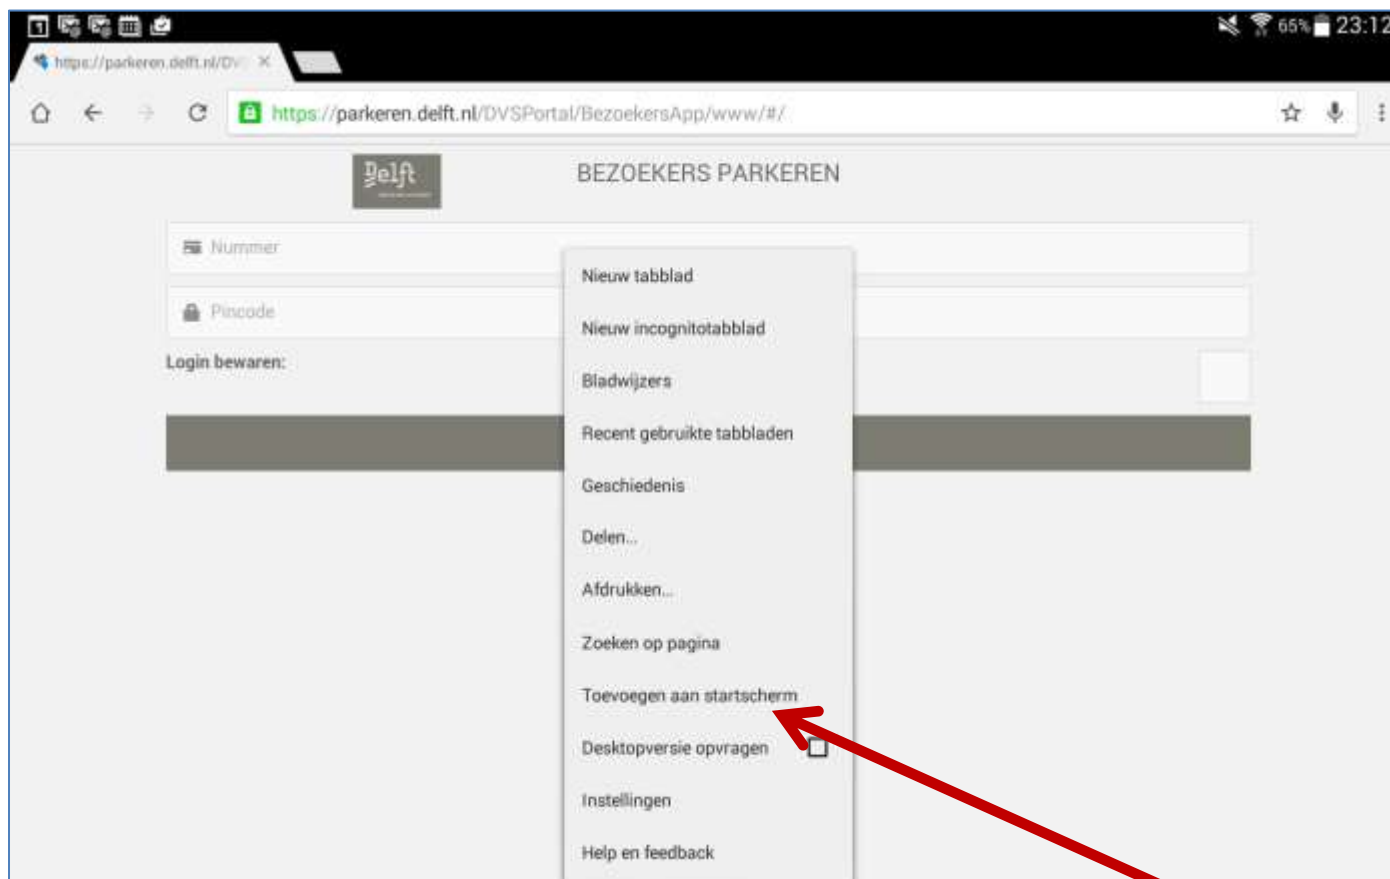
65% 23:12

https://parkeren.delft.nl/DV

https://parkeren.delft.nl/DVSPortal/BezoekersApp/www/#/

Delft

BEZOEKERS PARKEREN

Nummer

Pincode

Login bewaren:

Nieuw tabblad

Nieuw incognitotabblad

Bladwijzers

Recent gebruikte tabbladen

Geschiedenis

Delen...

Afdrukken...

Zoeken op pagina

Toevoegen aan startscherm

Desktopversie opvragen

Instellingen

Help en feedback